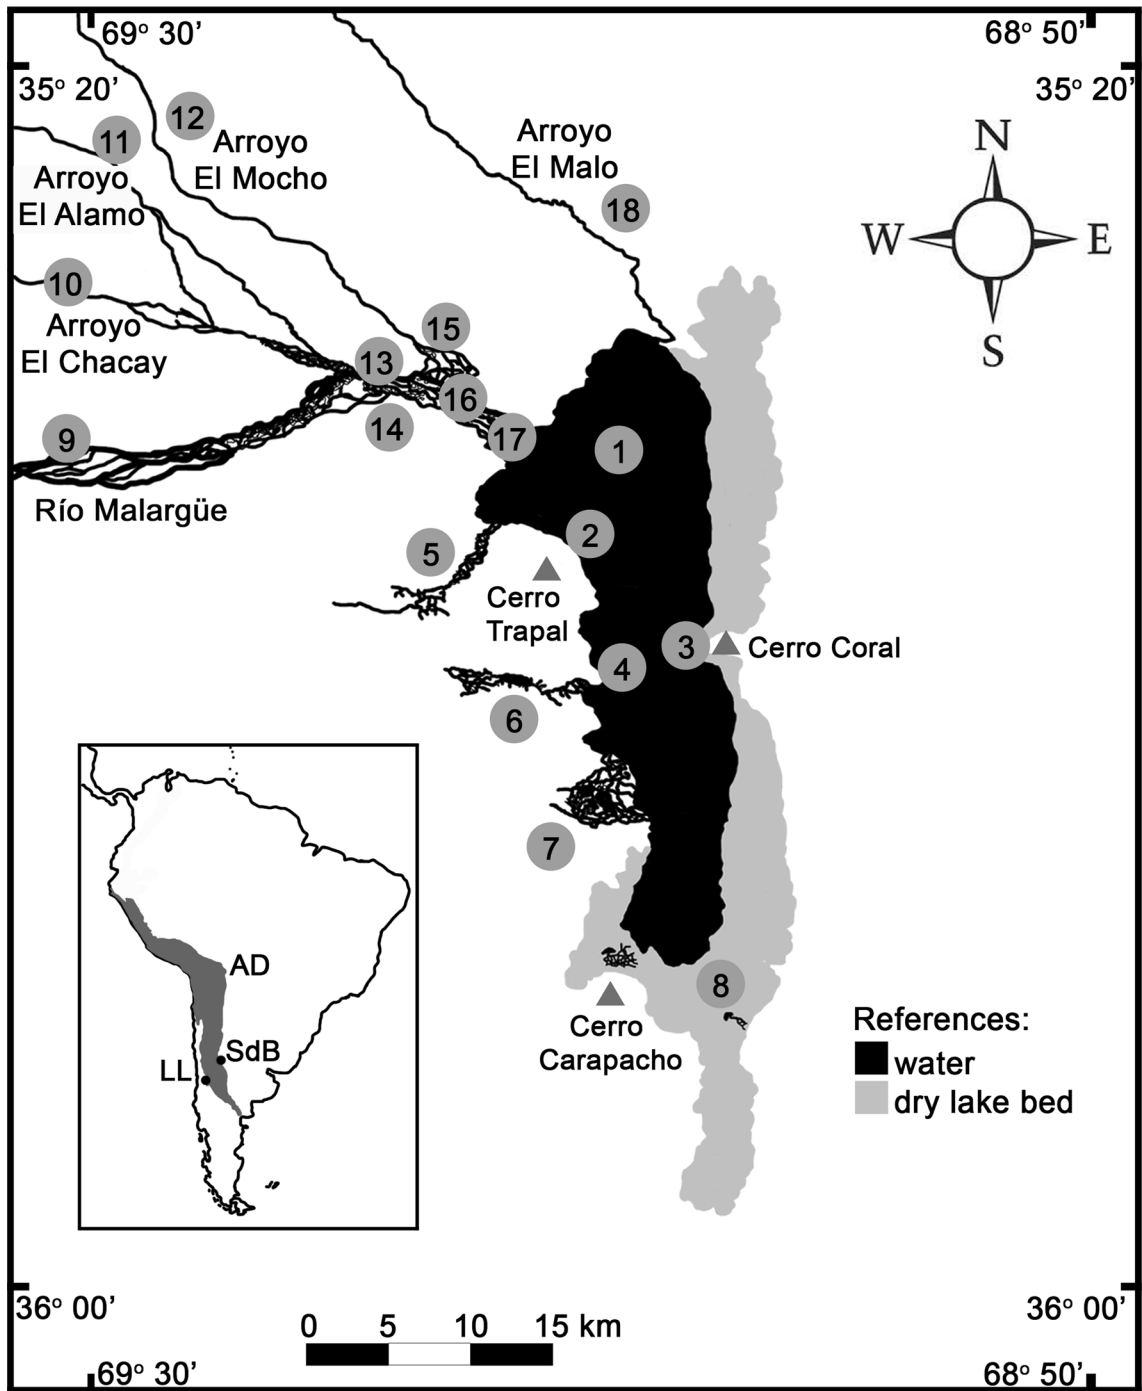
69° 30'
68° 50'
35° 20'
35° 20'
12
11
Arroyo El Mocho
Arroyo El Alamo
Arroyo El Malo
18
N
W
E
S
10
Arroyo El Chacay
15
13
16
9
14
17
1
Río Malargüe
2
5
Cerro Trapal
3
Cerro Coral
4
6
7
AD
SdB
LL
8
Cerro Carapacho
References:
water
dry lake bed
36° 00'
36° 00'
0 5 10 15 km
69° 30'
68° 50'